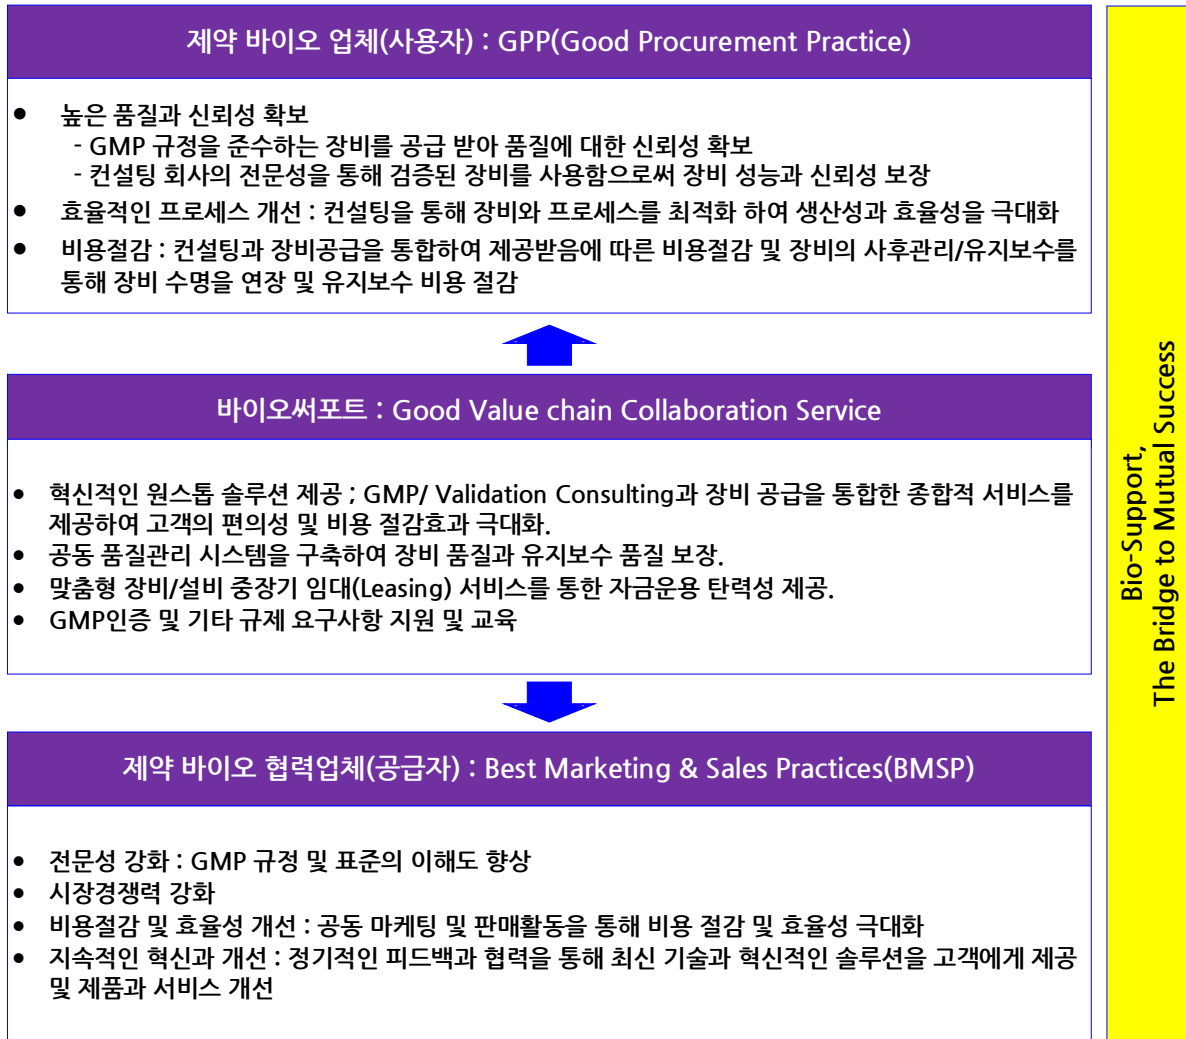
제약 바이오 업체(사용자) : GPP(Good Procurement Practice)

- 높은 품질과 신뢰성 확보
  - GMP 규정을 준수하는 장비를 공급 받아 품질에 대한 신뢰성 확보
  - 컨설팅 회사의 전문성을 통해 검증된 장비를 사용함으로써 장비 성능과 신뢰성 보장
- 효율적인 프로세스 개선 : 컨설팅을 통해 장비와 프로세스를 최적화 하여 생산성과 효율성을 극대화
- 비용절감 : 컨설팅과 장비공급을 통합하여 제공받음에 따른 비용절감 및 장비의 사후관리/유지보수를 통해 장비 수명을 연장 및 유지보수 비용 절감

바이오써포트 : Good Value chain Collaboration Service

- 혁신적인 원스톱 솔루션 제공 ; GMP/ Validation Consulting과 장비 공급을 통합한 종합적 서비스를 제공하여 고객의 편의성 및 비용 절감효과 극대화.
- 공동 품질관리 시스템을 구축하여 장비 품질과 유지보수 품질 보장.
- 맞춤형 장비/설비 중장기 임대(Leasing) 서비스를 통한 자금운용 탄력성 제공.
- GMP인증 및 기타 규제 요구사항 지원 및 교육

제약 바이오 협력업체(공급자) : Best Marketing & Sales Practices(BMSP)

- 전문성 강화 : GMP 규정 및 표준의 이해도 향상
- 시장경쟁력 강화
- 비용절감 및 효율성 개선 : 공동 마케팅 및 판매활동을 통해 비용 절감 및 효율성 극대화
- 지속적인 혁신과 개선 : 정기적인 피드백과 협력을 통해 최신 기술과 혁신적인 솔루션을 고객에게 제공 및 제품과 서비스 개선

Bio-Support,
The Bridge to Mutual Success